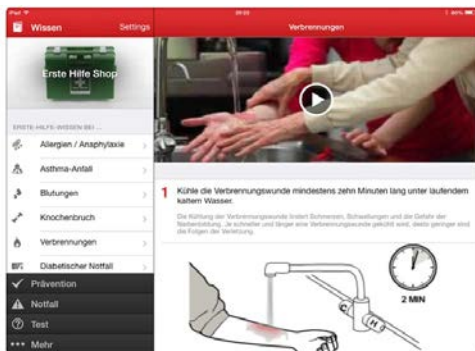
iPad
09:03
80%

Wissen
Settings

Erste Hilfe Shop

ERSTE-HILFE-WISSEN BEI ...

Allergien / Anaphylaxie
Asthma-Anfall
Blutungen
Knochenbruch
Verbrennungen
Diabetischer Notfall

Prävention
Notfall
Test
Mehr

Verbrennungen

1 Kühle die Verbrennungswunde mindestens zehn Minuten lang unter laufendem kaltem Wasser.

Die Kühlung der Verbrennungswunde lindert Schmerzen, Schwellungen und die Gefahr der Narbenbildung. Je schneller und länger eine Verbrennungswunde gekühlt wird, desto geringer sind die Folgen der Verletzung.

2 MIN